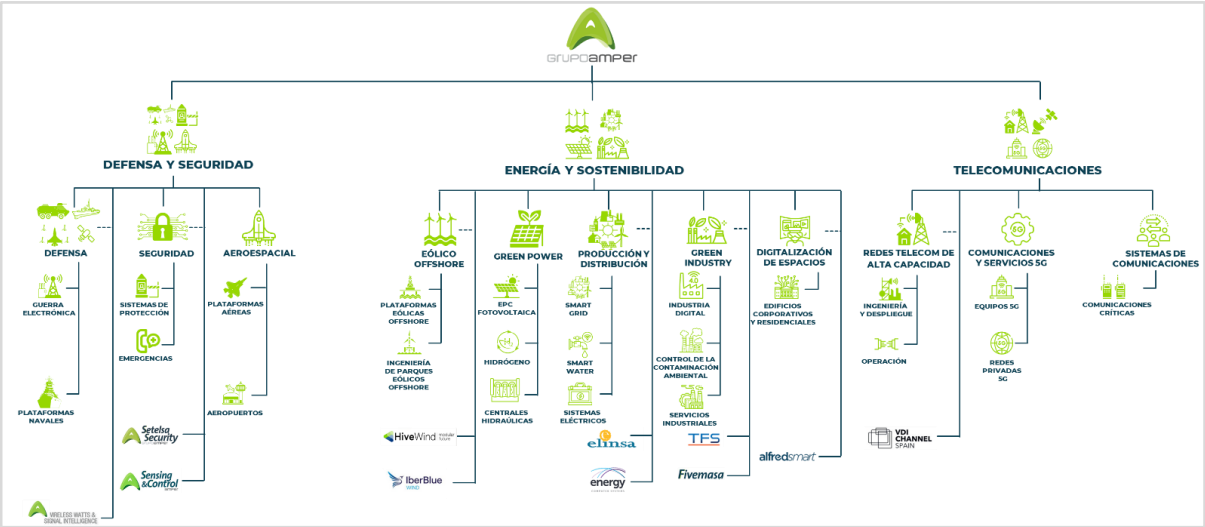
GRUPOAMPER

DEFENSA Y SEGURIDAD

DEFENSA

GUERRA ELECTRÓNICA

PLATAFORMAS NAVALES

SEGURIDAD

SISTEMAS DE PROTECCIÓN

EMERGENCIAS

AEROESPACIAL

PLATAFORMAS AÉREAS

AEROPUERTOS

Setelsa Security

Sensing & Control

WIRELESS WATTS & SIGNAL INTELLIGENCE

ENERGÍA Y SOSTENIBILIDAD

EÓLICO OFFSHORE

PLATAFORMAS EÓLICAS OFFSHORE

INGENIERÍA DE PARQUES EÓLICOS OFFSHORE

HiveWind

IberBlue WIND

GREEN POWER

EPC FOTOVOLTAICA

HIDRÓGENO

CENTRALES HIDRÁULICAS

PRODUCCIÓN Y DISTRIBUCIÓN

SMART GRID

SMART WATER

SISTEMAS ELÉCTRICOS

elinsa

energy

GREEN INDUSTRY

INDUSTRIA DIGITAL

CONTROL DE LA CONTAMINACIÓN AMBIENTAL

SERVICIOS INDUSTRIALES

TFS

Fivemasa

DIGITALIZACIÓN DE ESPACIOS

EDIFICIOS CORPORATIVOS Y RESIDENCIALES

alfredsmart

TELECOMUNICACIONES

REDES TELECOM DE ALTA CAPACIDAD

INGENIERÍA Y DESPLIEGUE

OPERACIÓN

VDI CHANNEL SPAIN

COMUNICACIONES Y SERVICIOS 5G

EQUIPOS 5G

REDES PRIVADAS 5G

SISTEMAS DE COMUNICACIONES

COMUNICACIONES CRÍTICAS